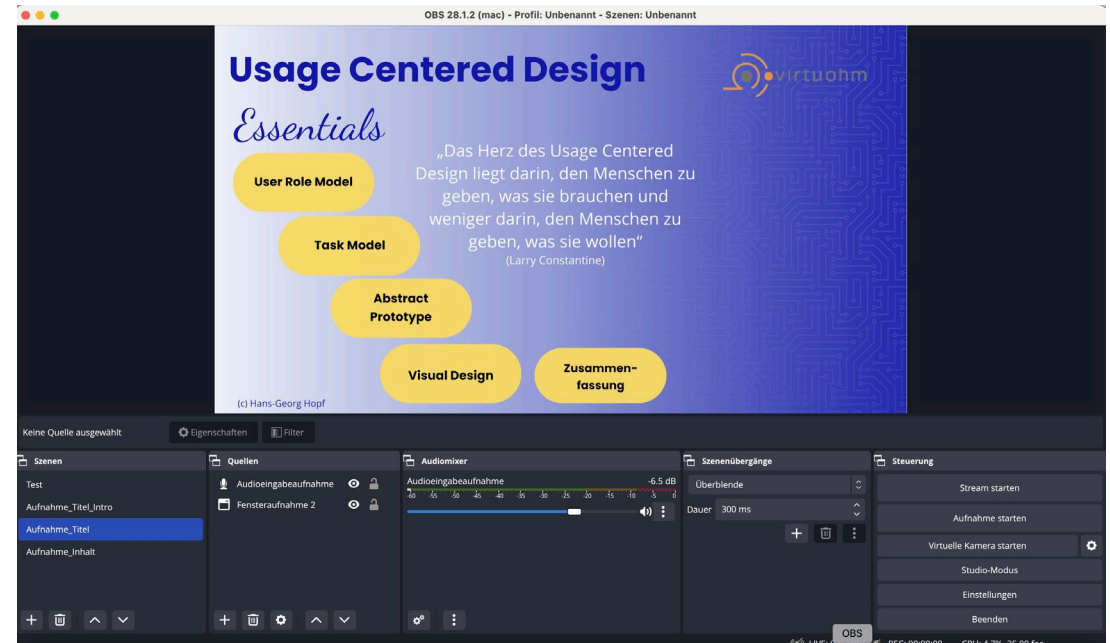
OBS 28.1.2 (mac) - Profil: Unbenannt - Szenen: Unbenannt

Usage Centered Design

virtuohm

Essentials

User Role Model

Task Model

Abstract Prototype

Visual Design

Zusammenfassung

„Das Herz des Usage Centered Design liegt darin, den Menschen zu geben, was sie brauchen und weniger darin, den Menschen zu geben, was sie wollen"
(Larry Constantine)

(c) Hans-Georg Hopf

Keine Quelle ausgewählt | Eigenschaften | Filter

Szenen
Test
Aufnahme_Titel_Intro
Aufnahme_Titel
Aufnahme_Inhalt

Quellen
Audioeingabeaufnahme
Fensteraufnahme 2

Audiomixer
Audioeingabeaufnahme -6.5 dB
-60 -55 -50 -45 -40 -35 -30 -25 -20 -15 -10 -5 0

Szenenübergänge
Überblende
Dauer 300 ms

Steuerung
Stream starten
Aufnahme starten
Virtuelle Kamera starten
Studio-Modus
Einstellungen
Beenden

OBS
LIVE: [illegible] REC: 00:00:00 CPU: 4.7%, 25.00 fps